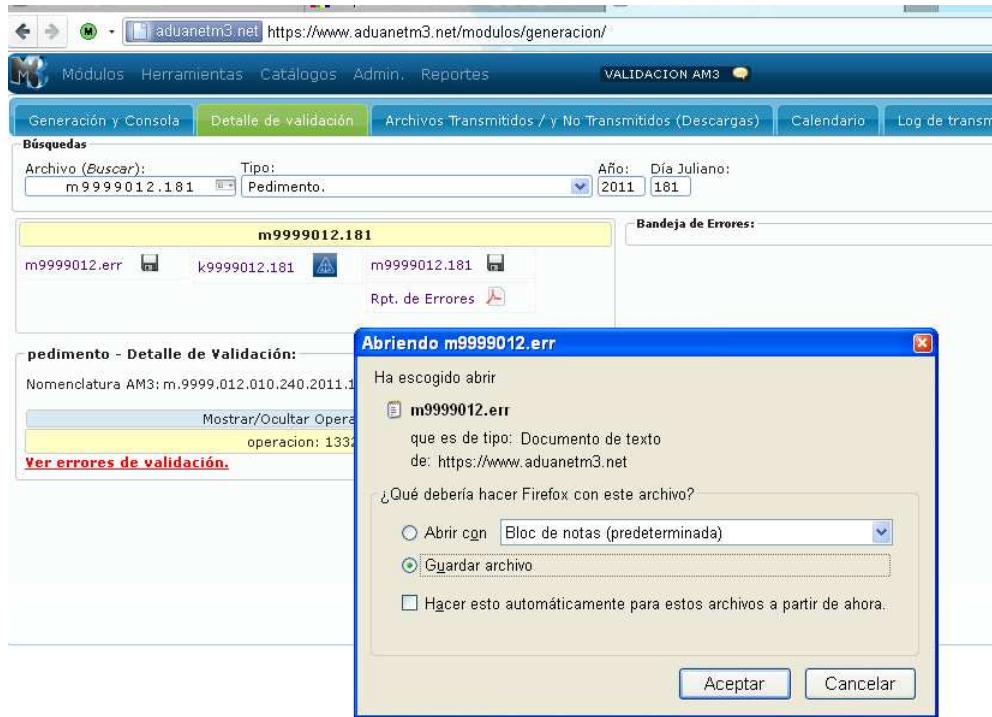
aduanetm3.net https://www.aduanetm3.net/modulos/generacion/

Módulos Herramientas Catálogos Admin. Reportes

VALIDACION AM3

Generación y Consola | Detalle de validación | Archivos Transmitidos / y No Transmitidos (Descargas) | Calendario | Log de transm

Búsquedas

Archivo (Buscar): m9999012.181

Tipo: Pedimento.

Año: 2011

Día Juliano: 181

m9999012.181

m9999012.err

k9999012.181

m9999012.181

Rpt. de Errores

Bandeja de Errores:

pedimento - Detalle de Validación:

Nomenclatura AM3: m.9999.012.010.240.2011.1

Mostrar/Ocultar Opera

operacion: 1332

Ver errores de validación.

Abriendo m9999012.err

Ha escogido abrir

m9999012.err

que es de tipo: Documento de texto

de: https://www.aduanetm3.net

¿Qué debería hacer Firefox con este archivo?

Abrir con Bloc de notas (predeterminada)

Guardar archivo

Hacer esto automáticamente para estos archivos a partir de ahora.

Aceptar

Cancelar